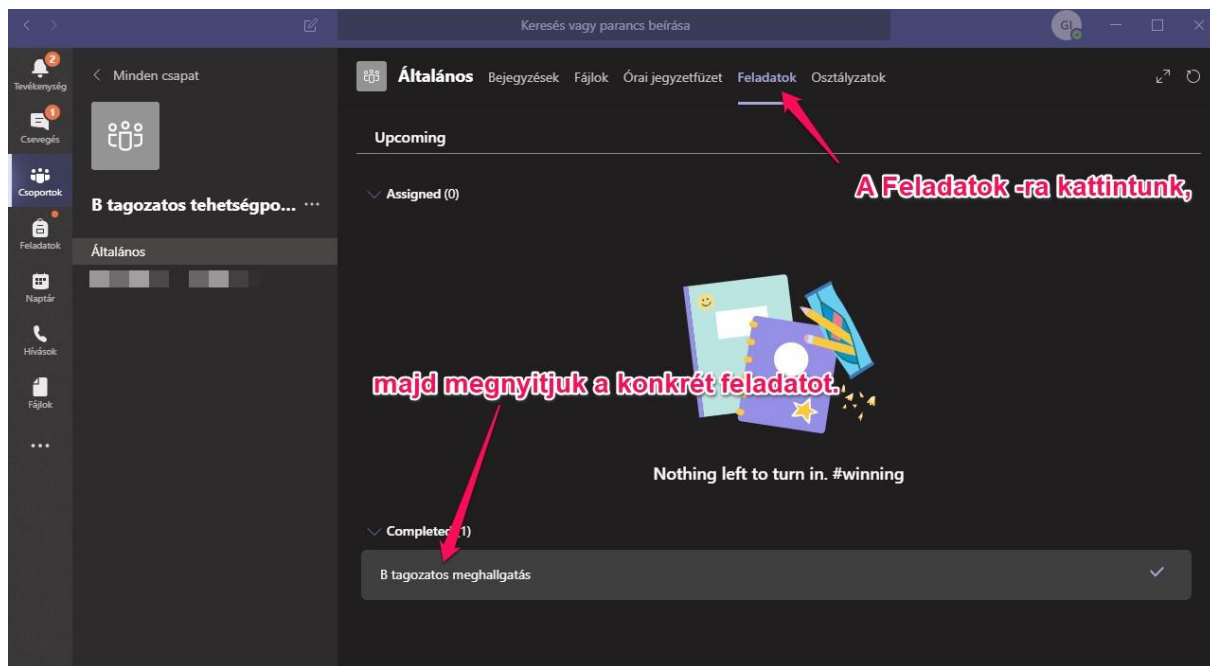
Keresés vagy parancs beírása

GI

2
Tevékenység
1
Csevegés
Csoportok
Feladatok
Naptár
Hívások
Fájlok
...

< Minden csapat

B tagozatos tehetségpo... ···

Általános

Általános Bejegyzések Fájlok Órai jegyzetfüzet Feladatok Osztályzatok

Upcoming

Assigned (0)

A Feladatok -ra kattintunk,

majd megnyitjuk a konkrét feladatot.

Nothing left to turn in. #winning

Complete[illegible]1)

B tagozatos meghallgatás